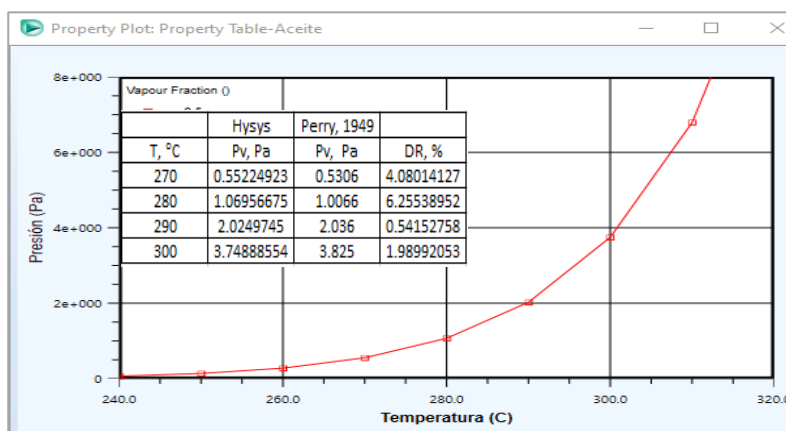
Property Plot: Property Table-Aceite

Vapour Fraction ()

|  | Hysys | Perry, 1949 |  |
|---|---|---|---|
| T, °C | Pv, Pa | Pv, Pa | DR, % |
| 270 | 0.55224923 | 0.5306 | 4.08014127 |
| 280 | 1.06956675 | 1.0066 | 6.25538952 |
| 290 | 2.0249745 | 2.036 | 0.54152758 |
| 300 | 3.74888554 | 3.825 | 1.98992053 |

8e+000
6e+000
4e+000
2e+000
0

Presión (Pa)

240.0
260.0
280.0
300.0
320.0

Temperatura (C)